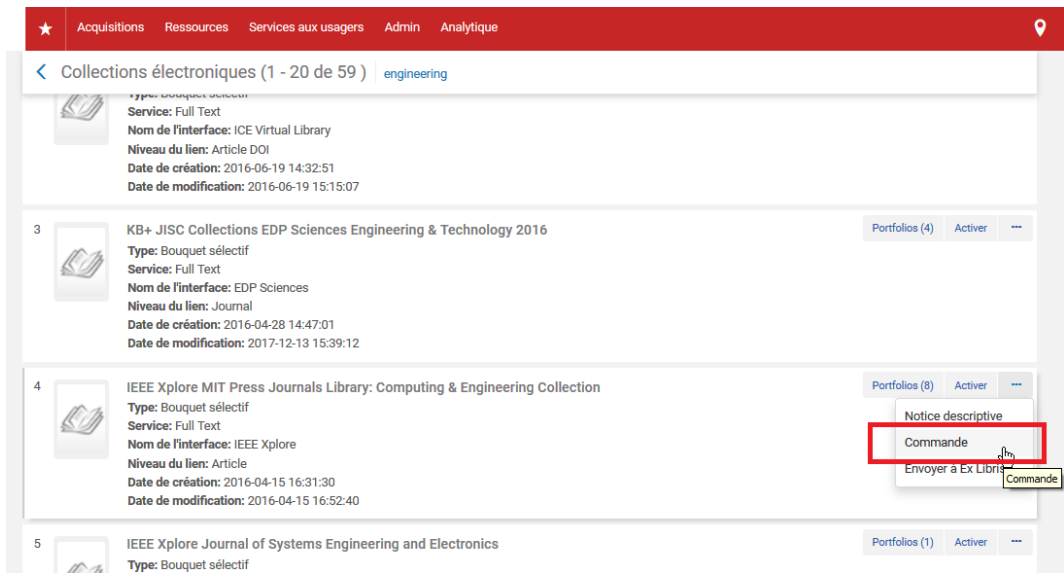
Acquisitions Ressources Services aux usagers Admin Analytique

Collections électroniques (1 - 20 de 59 ) engineering

Type: Bouquet sélectif
Service: Full Text
Nom de l'interface: ICE Virtual Library
Niveau du lien: Article DOI
Date de création: 2016-06-19 14:32:51
Date de modification: 2016-06-19 15:15:07

3
KB+ JISC Collections EDP Sciences Engineering & Technology 2016
Type: Bouquet sélectif
Service: Full Text
Nom de l'interface: EDP Sciences
Niveau du lien: Journal
Date de création: 2016-04-28 14:47:01
Date de modification: 2017-12-13 15:39:12
Portfolios (4) Activer ···

4
IEEE Xplore MIT Press Journals Library: Computing & Engineering Collection
Type: Bouquet sélectif
Service: Full Text
Nom de l'interface: IEEE Xplore
Niveau du lien: Article
Date de création: 2016-04-15 16:31:30
Date de modification: 2016-04-15 16:52:40
Portfolios (8) Activer ···
Notice descriptive
Commande
Envoyer à Ex Libris
Commande

5
IEEE Xplore Journal of Systems Engineering and Electronics
Type: Bouquet sélectif
Portfolios (1) Activer ···